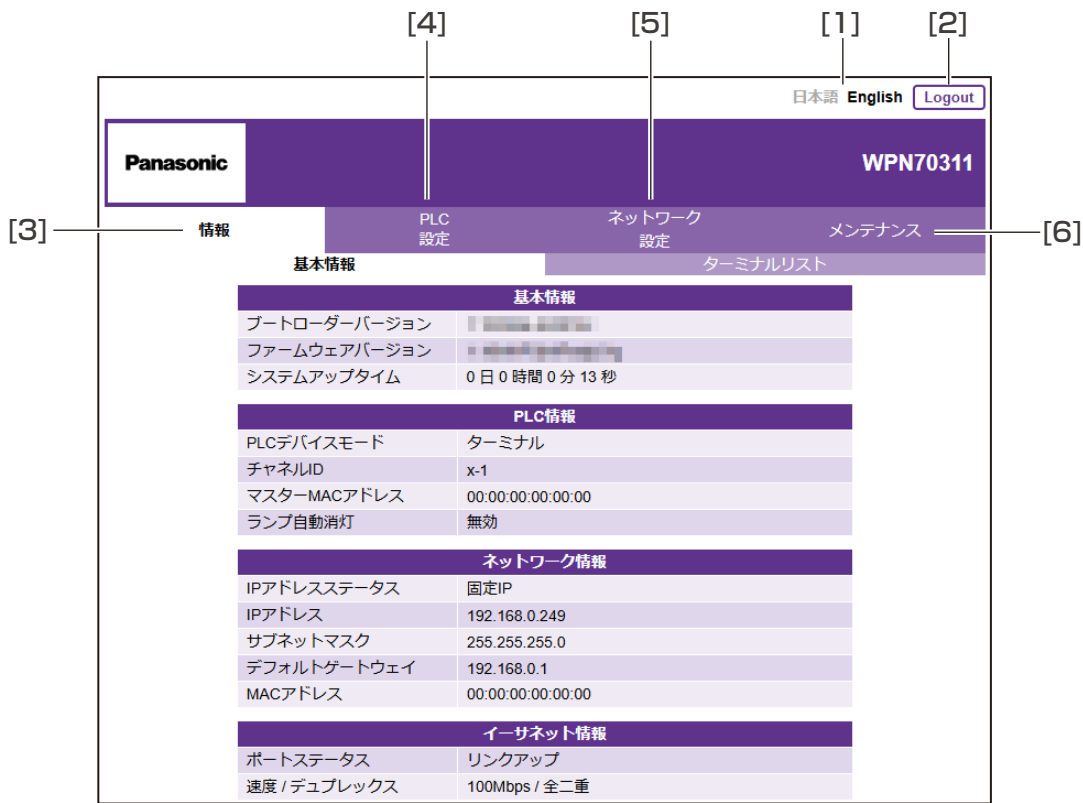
[4] [5] [1] [2]

日本語 English Logout

Panasonic

WPN70311

[3] 情報

PLC 設定

ネットワーク 設定

メンテナンス [6]

基本情報

ターミナルリスト

| 基本情報 | |
|---|---|
| ブートローダーバージョン | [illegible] |
| ファームウェアバージョン | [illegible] |
| システムアップタイム | 0 日 0 時間 0 分 13 秒 |

| PLC情報 | |
|---|---|
| PLCデバイスモード | ターミナル |
| チャネルID | x-1 |
| マスターMACアドレス | 00:00:00:00:00:00 |
| ランプ自動消灯 | 無効 |

| ネットワーク情報 | |
|---|---|
| IPアドレスステータス | 固定IP |
| IPアドレス | 192.168.0.249 |
| サブネットマスク | 255.255.255.0 |
| デフォルトゲートウェイ | 192.168.0.1 |
| MACアドレス | 00:00:00:00:00:00 |

| イーサネット情報 | |
|---|---|
| ポートステータス | リンクアップ |
| 速度 / デュプレックス | 100Mbps / 全二重 |